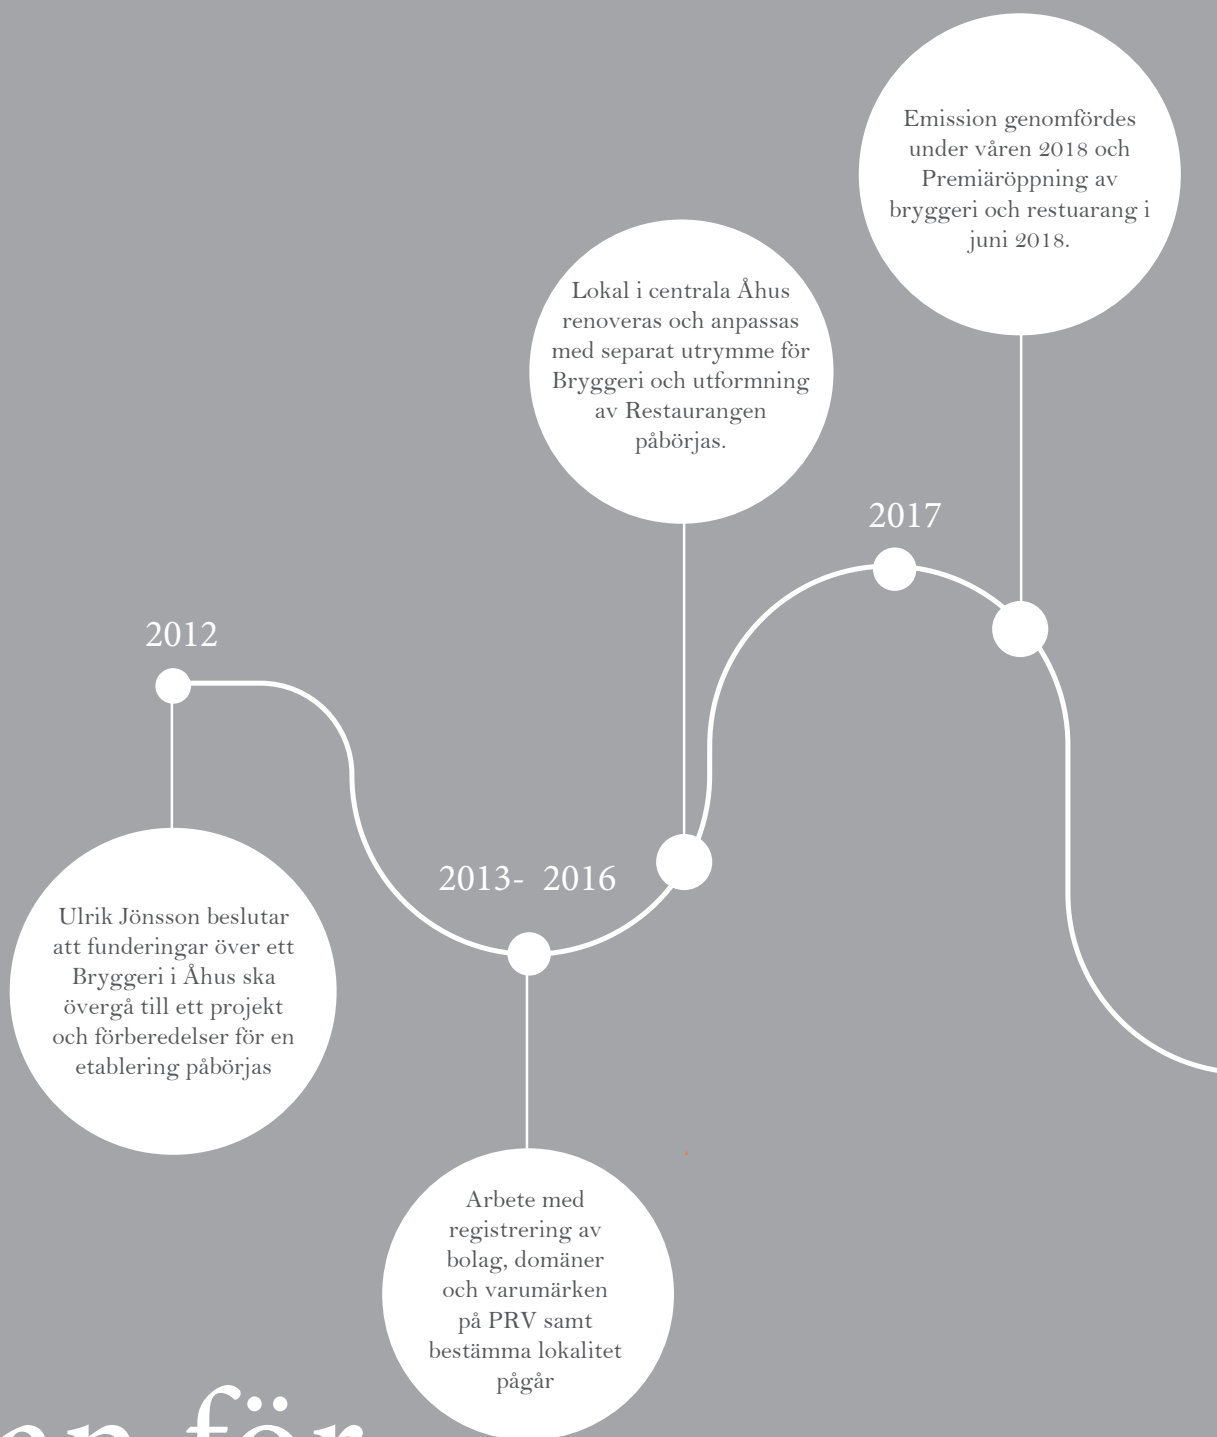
Emission genomfördes under våren 2018 och Premiäröppning av bryggeri och restuarang i juni 2018.

Lokal i centrala Åhus renoveras och anpassas med separat utrymme för Bryggeri och utformning av Restaurangen påbörjas.

2017

2012

2013- 2016

Ulrik Jönsson beslutar att funderingar över ett Bryggeri i Åhus ska övergå till ett projekt och förberedelser för en etablering påbörjas

Arbete med registrering av bolag, domäner och varumärken på PRV samt bestämma lokalitet pågår

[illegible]en för